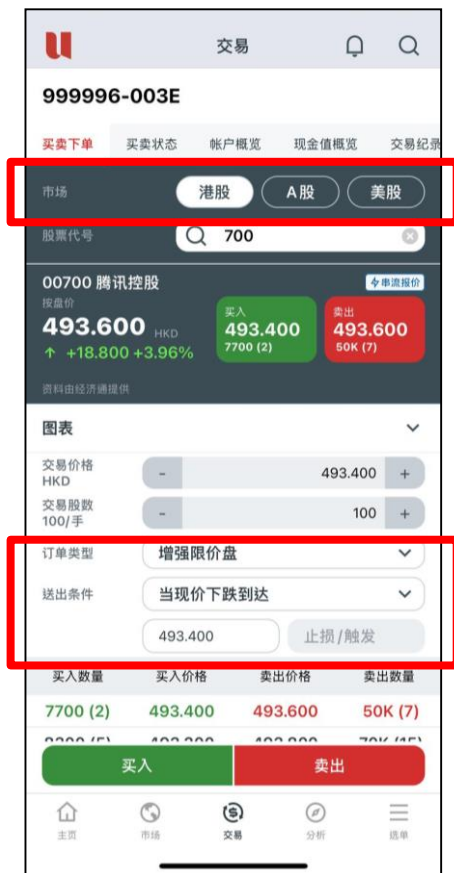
交易

999996-003E

买卖下单 买卖状态 帐户概览 现金值概览 交易纪录

市场 港股 A股 美股

股票代号 700

00700 腾讯控股
按盘价
493.600 HKD
↑ +18.800 +3.96%
资料由经济通提供

串流报价

买入
493.400
7700 (2)

卖出
493.600
50K (7)

图表

交易价格 HKD - 493.400 +
交易股数 100/手 - 100 +

订单类型 增强限价盘
送出条件 当现价下跌到达
493.400 止损/触发

| 买入数量 | 买入价格 | 卖出价格 | 卖出数量 |
|---|---|---|---|
| 7700 (2) | 493.400 | 493.600 | 50K (7) |
| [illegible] | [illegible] | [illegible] | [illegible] |

买入 卖出

主页 市场 交易 分析 选单